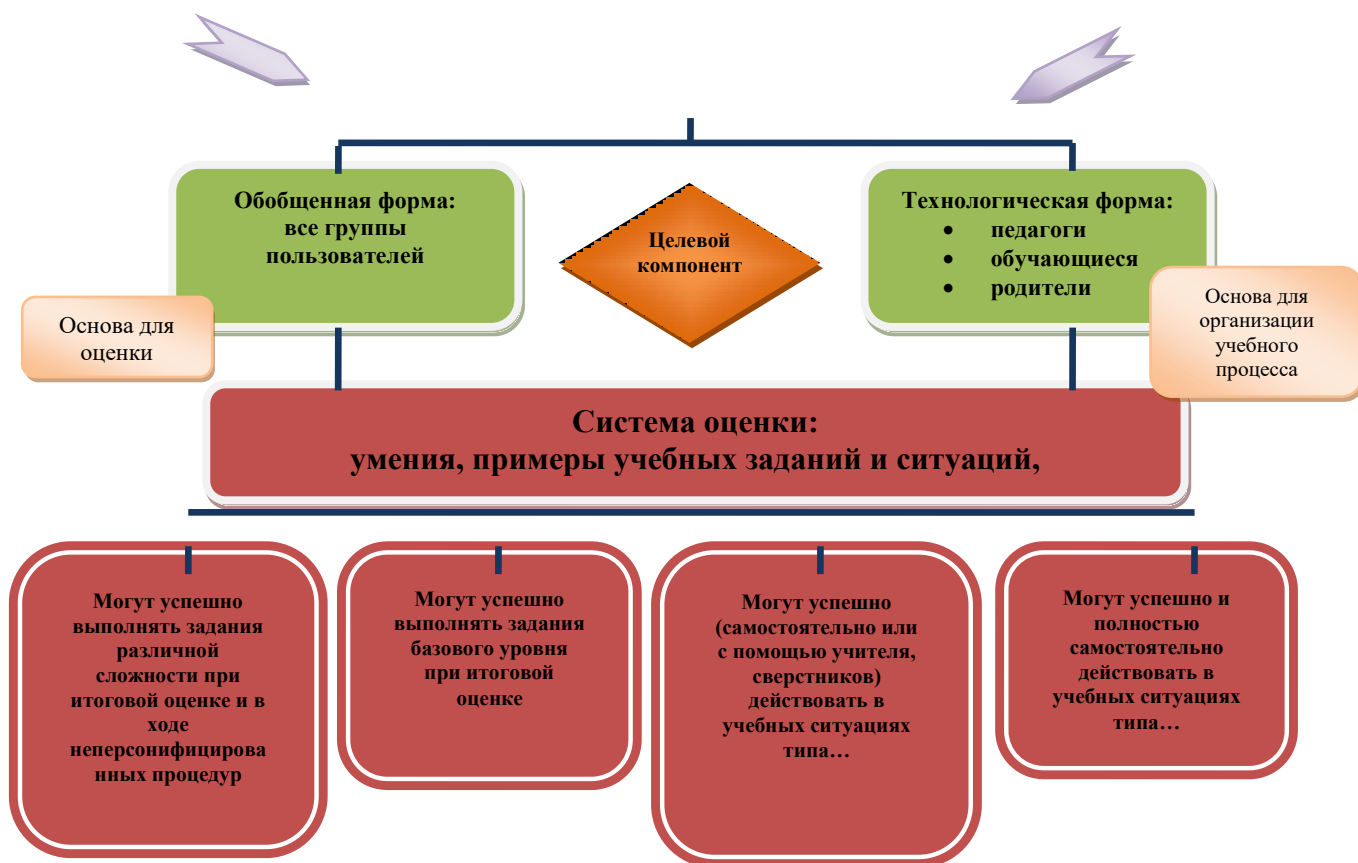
Обобщенная форма: все группы пользователей

Целевой компонент

Технологическая форма:
- педагоги
- обучающиеся
- родители

Основа для оценки

Основа для организации учебного процесса

Система оценки:
умения, примеры учебных заданий и ситуаций,

Могут успешно выполнять задания различной сложности при итоговой оценке и в ходе неперсонифицирова нных процедур

Могут успешно выполнять задания базового уровня при итоговой оценке

Могут успешно (самостоятельно или с помощью учителя, сверстников) действовать в учебных ситуациях типа…

Могут успешно и полностью самостоятельно действовать в учебных ситуациях типа…